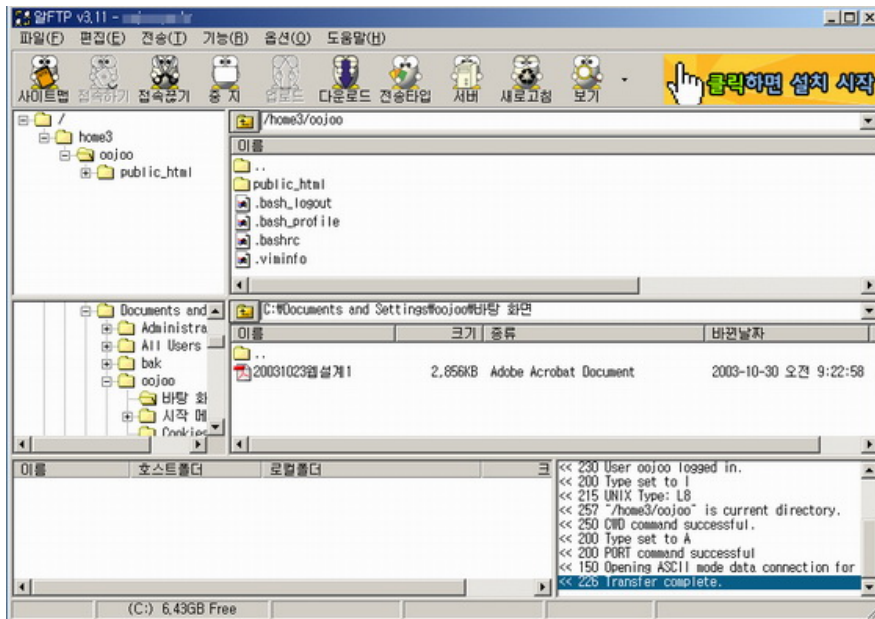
알FTP v3.11 - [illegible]

파일(F) 편집(E) 전송(T) 기능(B) 옵션(O) 도움말(H)

사이트맵 접속하기 접속끊기 중지 업로드 다운로드 전송타입 서버 새로고침 보기

클릭하면 설치 시작

/
home3
oojoo
public_html

/home3/oojoo

이름
..
public_html
.bash_logout
.bash_profile
.bashrc
.viminfo

Documents and
Administra
All Users
bak
oojoo
바탕 화
시작 메
Cookies

C:₩Documents and Settings₩oojoo₩바탕 화면

| 이름 | 크기 | 종류 | 바뀐날짜 |
|---|---|---|---|
| .. | | | |
| 20031023웹설계1 | 2,856KB | Adobe Acrobat Document | 2003-10-30 오전 9:22:58 |

| 이름 | 호스트폴더 | 로컬폴더 | 크 |
|---|---|---|---|

<< 230 User oojoo logged in.
<< 200 Type set to I
<< 215 UNIX Type: L8
<< 257 "/home3/oojoo" is current directory.
<< 250 CWD command successful.
<< 200 Type set to A
<< 200 PORT command successful
<< 150 Opening ASCII mode data connection for
<< 226 Transfer complete.

(C:) 6.43GB Free